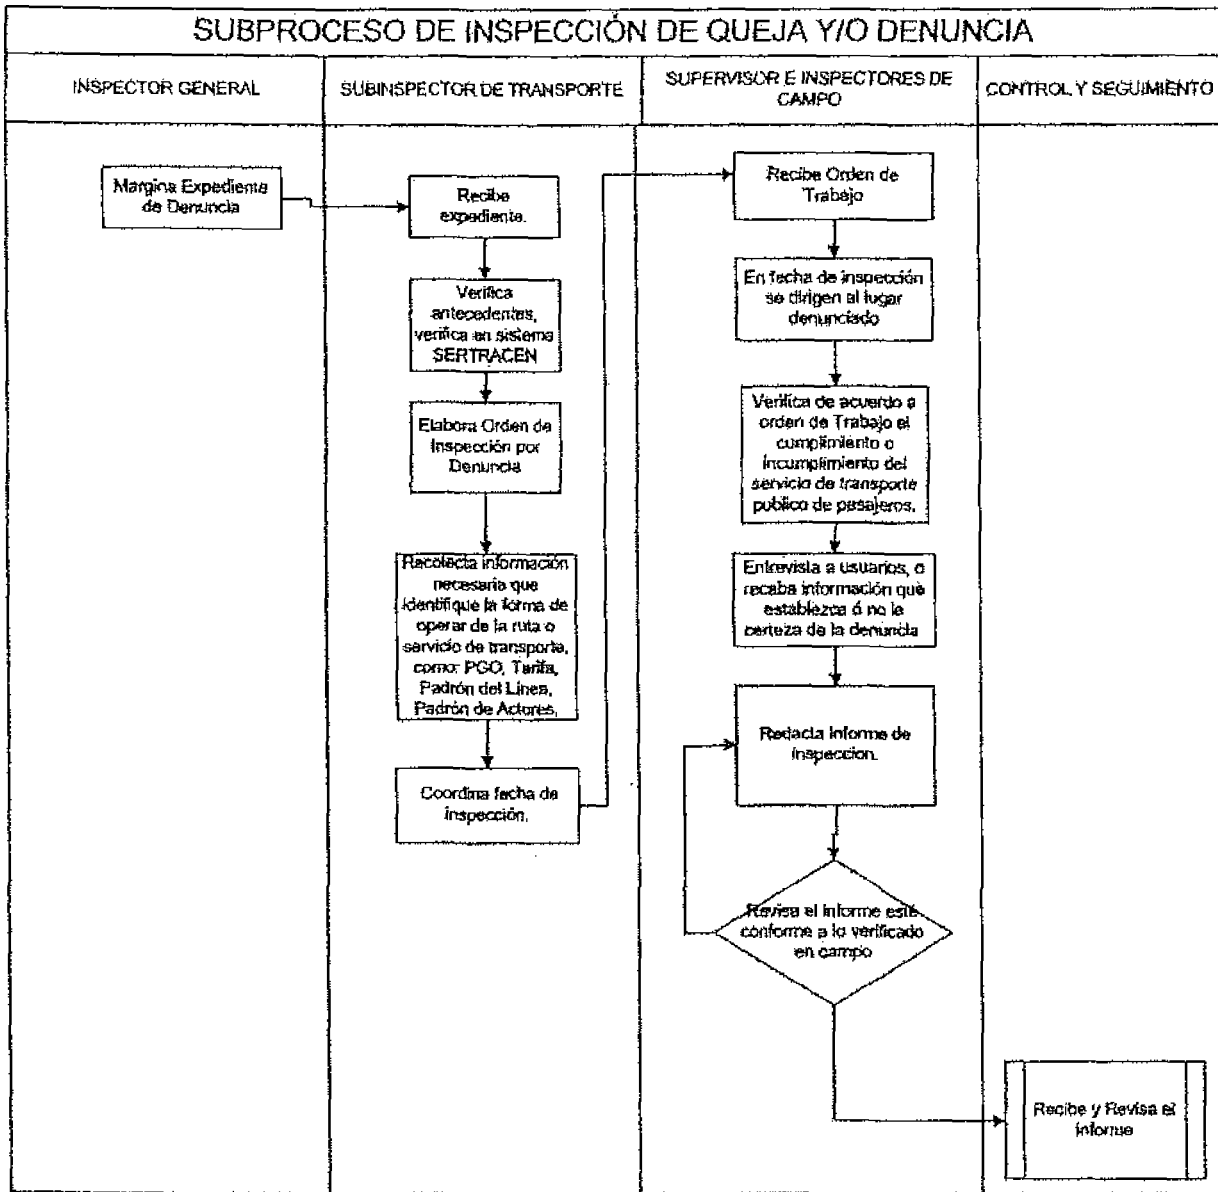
SUBPROCESO DE INSPECCIÓN DE QUEJA Y/O DENUNCIA

| INSPECTOR GENERAL | SUBINSPECTOR DE TRANSPORTE | SUPERVISOR E INSPECTORES DE CAMPO | CONTROL Y SEGUIMIENTO |
|---|---|---|---|

Margina Expediente de Denuncia

Recibe expediente.

Verifica antecedentes, verifica en sistema SERTRACEN

Elabora Orden de Inspección por Denuncia

Recolecta información necesaria que identifique la forma de operar de la ruta o servicio de transporte, como: PGO, Tarifa, Padrón del Linea, Padrón de Actores,

Coordina fecha de inspección.

Recibe Orden de Trabajo

En fecha de inspección se dirigen al lugar denunciado

Verifica de acuerdo a orden de Trabajo el cumplimiento o incumplimiento del servicio de transporte publico de pasajeros.

Entrevista a usuarios, o recaba información que establezca ó no la certeza de la denuncia

Redacta informe de inspeccion.

Revisa el informe esté conforme a lo verificado en campo

Recibe y Revisa el informe